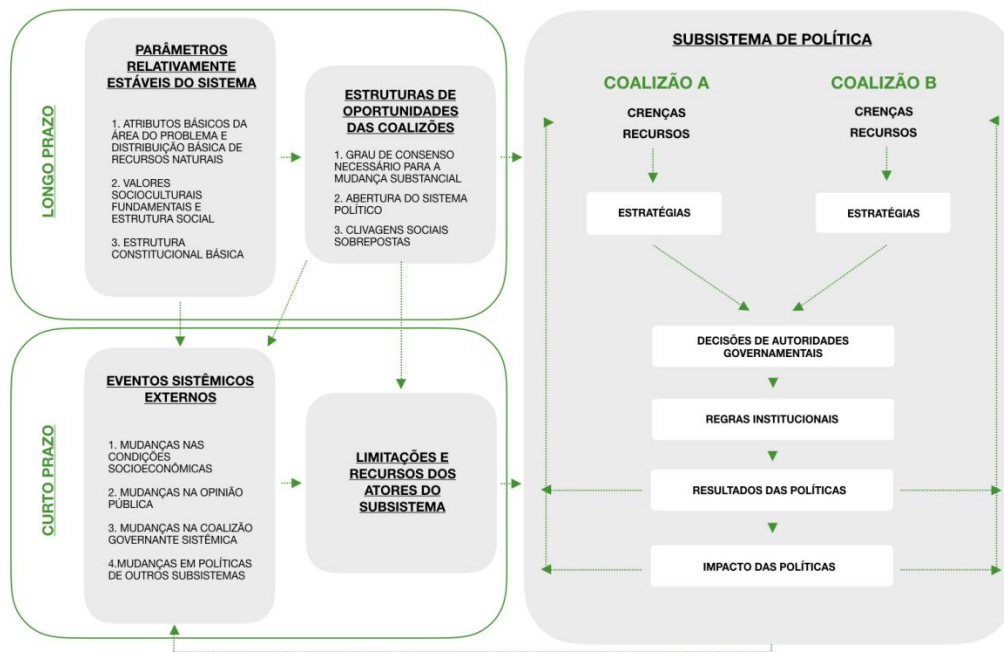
LONGO PRAZO

PARÂMETROS RELATIVAMENTE ESTÁVEIS DO SISTEMA

1. ATRIBUTOS BÁSICOS DA ÁREA DO PROBLEMA E DISTRIBUIÇÃO BÁSICA DE RECURSOS NATURAIS

2. VALORES SOCIOCULTURAIS FUNDAMENTAIS E ESTRUTURA SOCIAL

3. ESTRUTURA CONSTITUCIONAL BÁSICA

ESTRUTURAS DE OPORTUNIDADES DAS COALIZÕES

1. GRAU DE CONSENSO NECESSÁRIO PARA A MUDANÇA SUBSTANCIAL

2. ABERTURA DO SISTEMA POLÍTICO

3. CLIVAGENS SOCIAIS SOBREPOSTAS

CURTO PRAZO

EVENTOS SISTÊMICOS EXTERNOS

1. MUDANÇAS NAS CONDIÇÕES SOCIOECONÔMICAS

2. MUDANÇAS NA OPINIÃO PÚBLICA

3. MUDANÇAS NA COALIZÃO GOVERNANTE SISTÊMICA

4.MUDANÇAS EM POLÍTICAS DE OUTROS SUBSISTEMAS

LIMITAÇÕES E RECURSOS DOS ATORES DO SUBSISTEMA

SUBSISTEMA DE POLÍTICA

COALIZÃO A

CRENÇAS
RECURSOS

ESTRATÉGIAS

COALIZÃO B

CRENÇAS
RECURSOS

ESTRATÉGIAS

DECISÕES DE AUTORIDADES GOVERNAMENTAIS

REGRAS INSTITUCIONAIS

RESULTADOS DAS POLÍTICAS

IMPACTO DAS POLÍTICAS